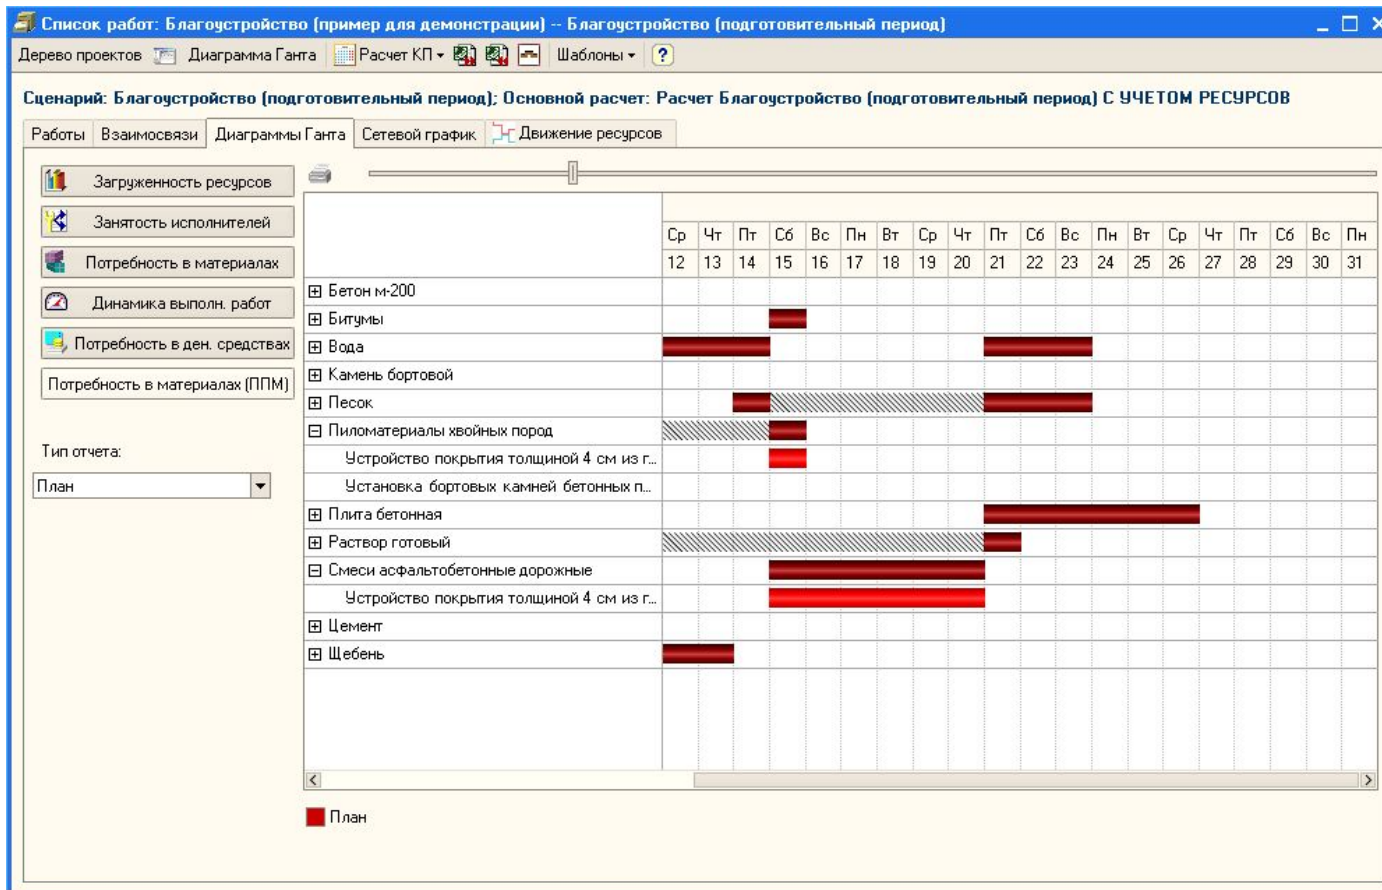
Список работ: Благоустройство (пример для демонстрации) -- Благоустройство (подготовительный период)

Дерево проектов | Диаграмма Ганта | Расчет КП ▾ | Шаблоны ▾ | ?

Сценарий: Благоустройство (подготовительный период); Основной расчет: Расчет Благоустройство (подготовительный период) С УЧЕТОМ РЕСУРСОВ

Работы | Взаимосвязи | Диаграммы Ганта | Сетевой график | Движение ресурсов

Загруженность ресурсов
Занятость исполнителей
Потребность в материалах
Динамика выполн. работ
Потребность в ден. средствах
Потребность в материалах (ППМ)

Тип отчета:
План

| | Ср | Чт | Пт | Сб | Вс | Пн | Вт | Ср | Чт | Пт | Сб | Вс | Пн | Вт | Ср | Чт | Пт | Сб | Вс | Пн |
|---|---|---|---|---|---|---|---|---|---|---|---|---|---|---|---|---|---|---|---|---|
| | 12 | 13 | 14 | 15 | 16 | 17 | 18 | 19 | 20 | 21 | 22 | 23 | 24 | 25 | 26 | 27 | 28 | 29 | 30 | 31 |
| ⊞ Бетон м-200 | | | | | | | | | | | | | | | | | | | | |
| ⊞ Битумы | | | | | | | | | | | | | | | | | | | | |
| ⊞ Вода | | | | | | | | | | | | | | | | | | | | |
| ⊞ Камень бортовой | | | | | | | | | | | | | | | | | | | | |
| ⊞ Песок | | | | | | | | | | | | | | | | | | | | |
| ⊟ Пиломатериалы хвойных пород | | | | | | | | | | | | | | | | | | | | |
| Устройство покрытия толщиной 4 см из г... | | | | | | | | | | | | | | | | | | | | |
| Установка бортовых камней бетонных п... | | | | | | | | | | | | | | | | | | | | |
| ⊞ Плита бетонная | | | | | | | | | | | | | | | | | | | | |
| ⊞ Раствор готовый | | | | | | | | | | | | | | | | | | | | |
| ⊟ Смеси асфальтобетонные дорожные | | | | | | | | | | | | | | | | | | | | |
| Устройство покрытия толщиной 4 см из г... | | | | | | | | | | | | | | | | | | | | |
| ⊞ Цемент | | | | | | | | | | | | | | | | | | | | |
| ⊞ Щебень | | | | | | | | | | | | | | | | | | | | |

План